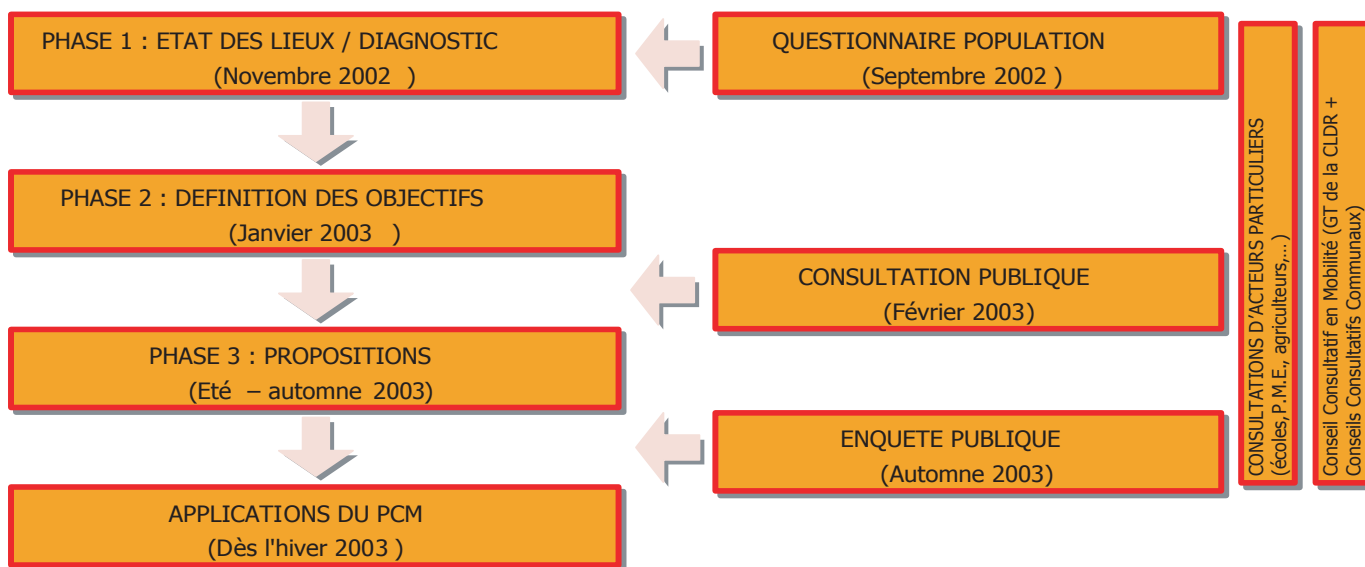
PHASE 1 : ETAT DES LIEUX / DIAGNOSTIC
(Novembre 2002 )

QUESTIONNAIRE POPULATION
(Septembre 2002 )

PHASE 2 : DEFINITION DES OBJECTIFS
(Janvier 2003 )

CONSULTATION PUBLIQUE
(Février 2003)

PHASE 3 : PROPOSITIONS
(Eté – automne 2003)

ENQUETE PUBLIQUE
(Automne 2003)

APPLICATIONS DU PCM
(Dès l'hiver 2003 )

CONSULTATIONS D'ACTEURS PARTICULIERS (écoles, P.M.E., agriculteurs,...)

Conseil Consultatif en Mobilité (GT de la CLDR + Conseils Consultatifs Communaux)